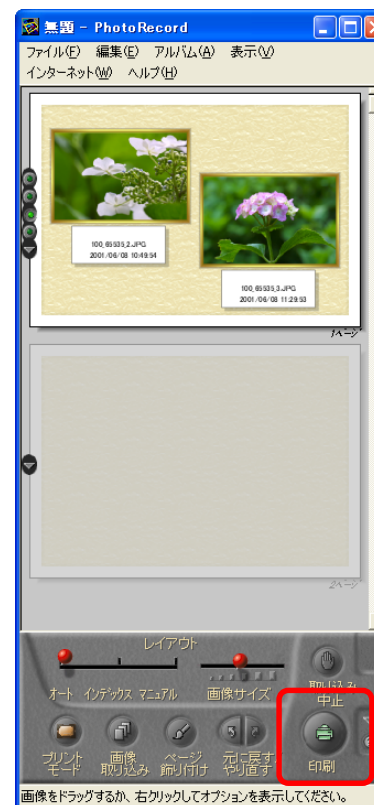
無題 - PhotoRecord

ファイル(F) 編集(E) アルバム(A) 表示(V)
インターネット(W) ヘルプ(H)

100_65535_2.JPG
2001/06/08 10:49:54

100_65535_3.JPG
2001/06/08 11:29:53

1ページ

2ページ

レイアウト

オート インデックス マニュアル

画像サイズ

取り込み

中止

プリントモード

画像取り込み

ページ飾り付け

元に戻す やり直す

印刷

画像をドラッグするか、右クリックしてオプションを表示してください。